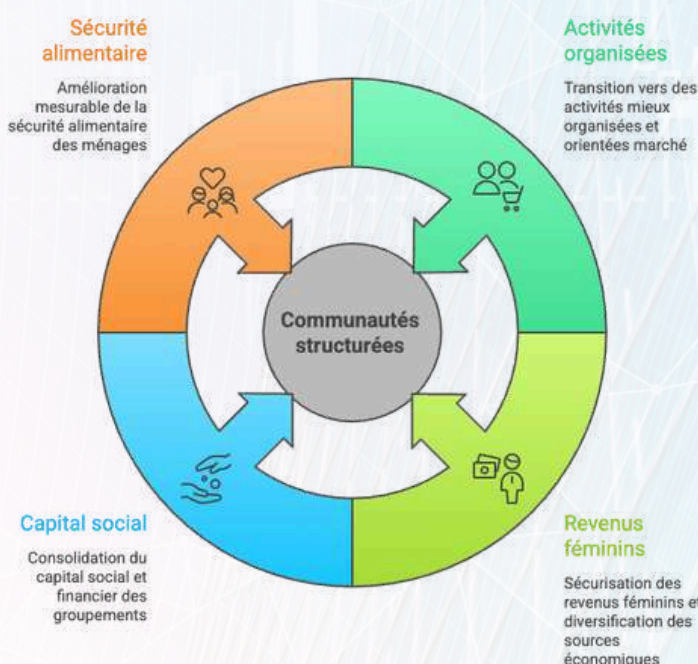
Sécurité alimentaire

Amélioration mesurable de la sécurité alimentaire des ménages

Activités organisées

Transition vers des activités mieux organisées et orientées marché

Communautés structurées

Capital social

Consolidation du capital social et financier des groupements

Revenus féminins

Sécurisation des revenus féminins et diversification des sources économiques